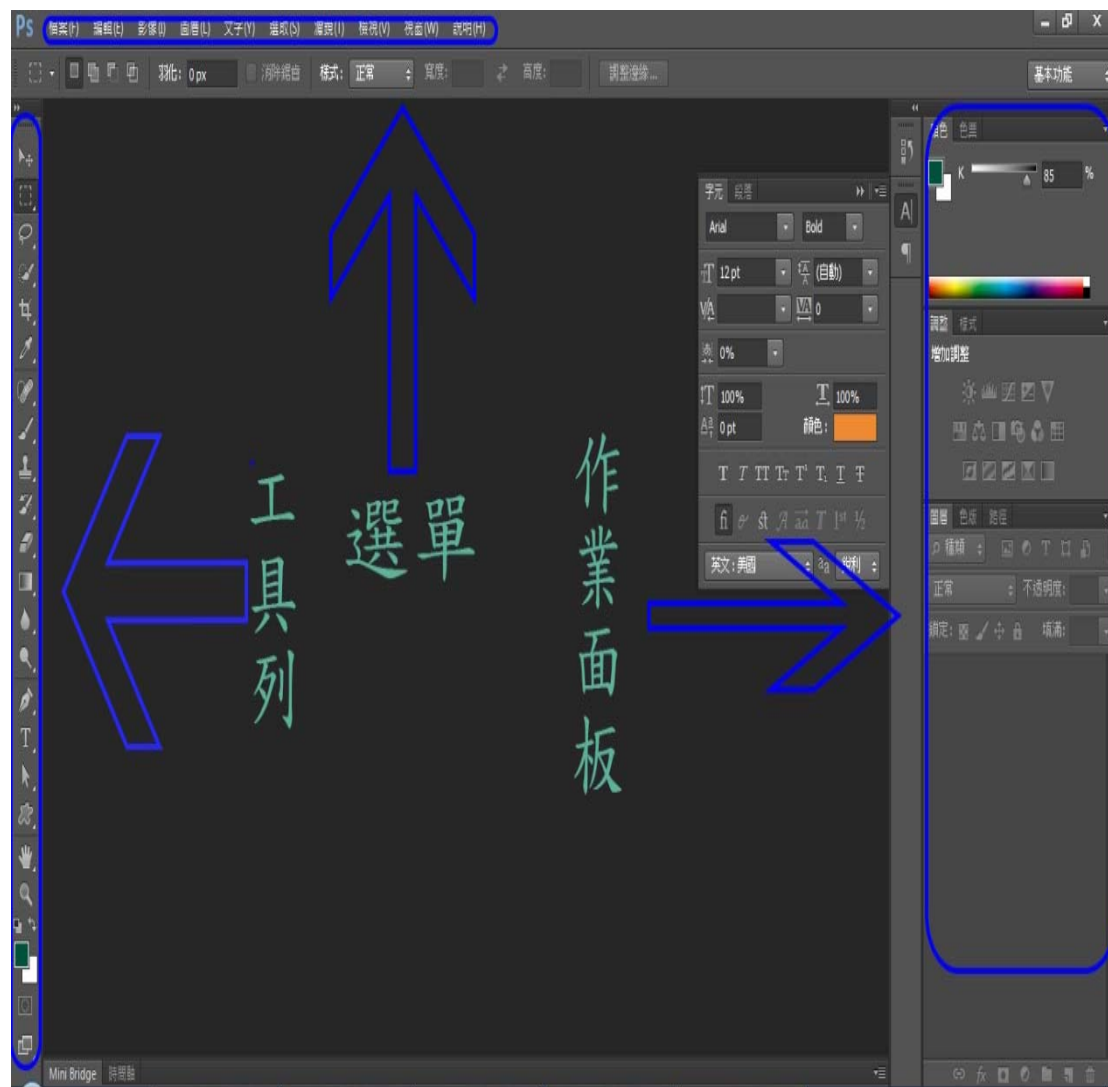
Ps 檔案(F) 編輯(E) 影像(I) 圖層(L) 文字(Y) 選取(S) 濾鏡(T) 檢視(V) 視窗(W) 說明(H)

羽化: 0 px 消除鋸齒 樣式: 正常 寬度: 高度: 調整邊緣...

基本功能

顏色 色票

K 85 %

調整 樣式

增加調整

圖層 色版 路徑

種類

正常 不透明度:

鎖定: 填滿:

字元 段落

Arial Bold

12 pt (自動)

0

0%

100% 100%

0 pt 顏色:

T T TT Tr T' T, T T

英文:美國 aa 銳利

工具列

選單

作業面板

Mini Bridge 時間軸